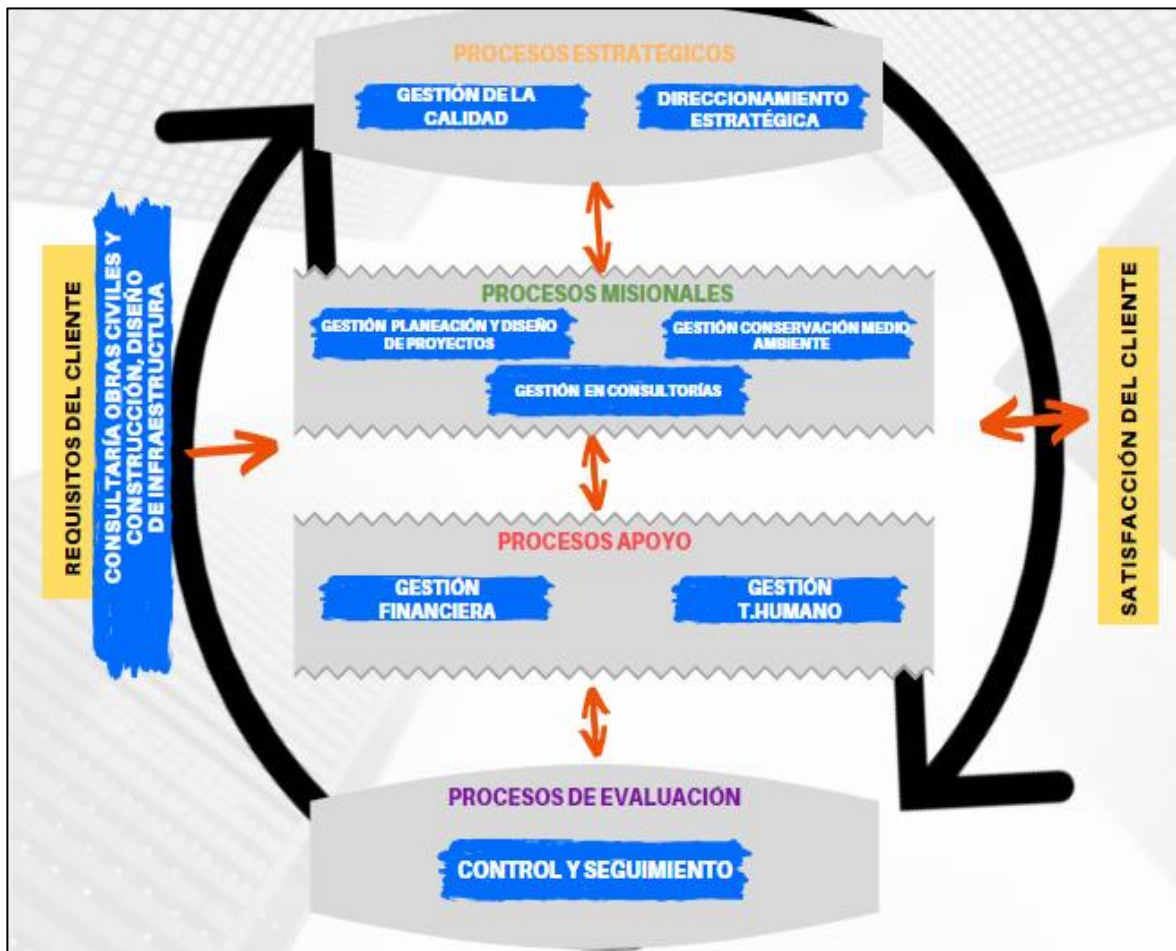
REQUISITOS DEL CLIENTE

CONSULTARÍA OBRAS CIVILES Y CONSTRUCCIÓN, DISEÑO DE INFRAESTRUCTURA

PROCESOS ESTRATÉGICOS

GESTIÓN DE LA CALIDAD

DIRECCIONAMIENTO ESTRATÉGICA

PROCESOS MISIONALES

GESTIÓN PLANEACIÓN Y DISEÑO DE PROYECTOS

GESTIÓN CONSERVACIÓN MEDIO AMBIENTE

GESTIÓN EN CONSULTORÍAS

PROCESOS APOYO

GESTIÓN FINANCIERA

GESTIÓN T.HUMANO

PROCESOS DE EVALUACIÓN

CONTROL Y SEGUIMIENTO

SATISFACCIÓN DEL CLIENTE